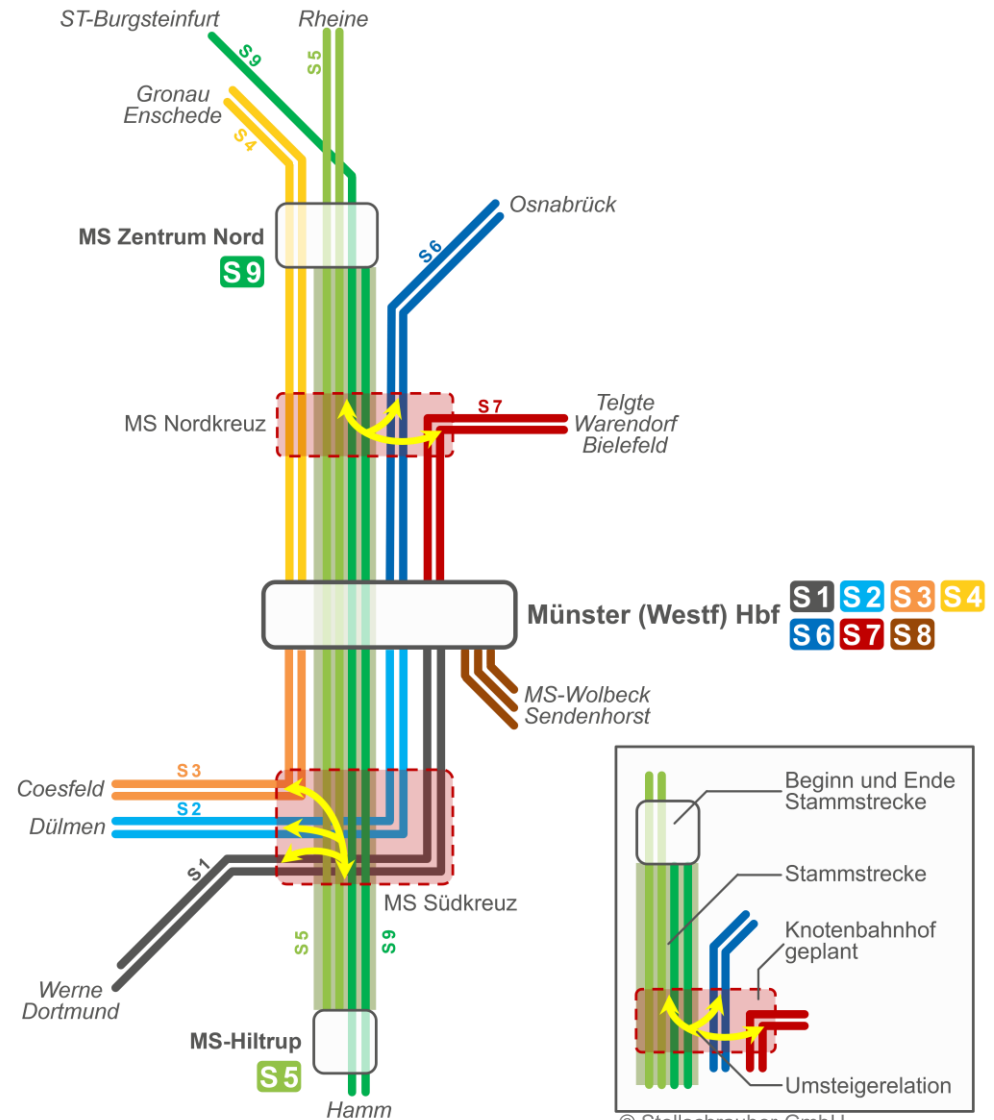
ST-Burgsteinfurt
Rheine
S9
S5
Gronau
Enschede
S4
Osnabrück
MS Zentrum Nord
S9
S6
MS Nordkreuz
S7
Telgte
Warendorf
Bielefeld
Münster (Westf) Hbf
S1 S2 S3 S4
S6 S7 S8
MS-Wolbeck
Sendenhorst
Coesfeld
S3
S2
Dülmen
S1
MS Südkreuz
S5
S9
Werne
Dortmund
MS-Hiltrup
S5
Hamm
Beginn und Ende Stammstrecke
Stammstrecke
Knotenbahnhof geplant
Umsteigerelation
© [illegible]